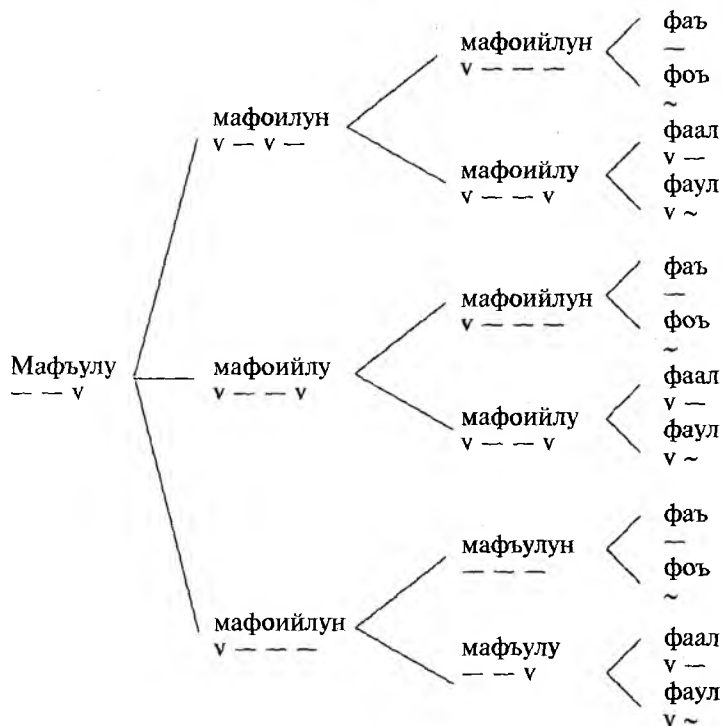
Мафъулу
— — v

мафоилун
v — v —

мафоийлун
v — — —

фаъ
—

фоъ
~

мафоийлу
v — — v

фаал
v —

фаул
v ~

мафоийлу
v — — v

мафоийлун
v — — —

фаъ
—

фоъ
~

мафоийлу
v — — v

фаал
v —

фаул
v ~

мафоийлун
v — — —

мафъулун
— — —

фаъ
—

фоъ
~

мафъулу
— — v

фаал
v —

фаул
v ~